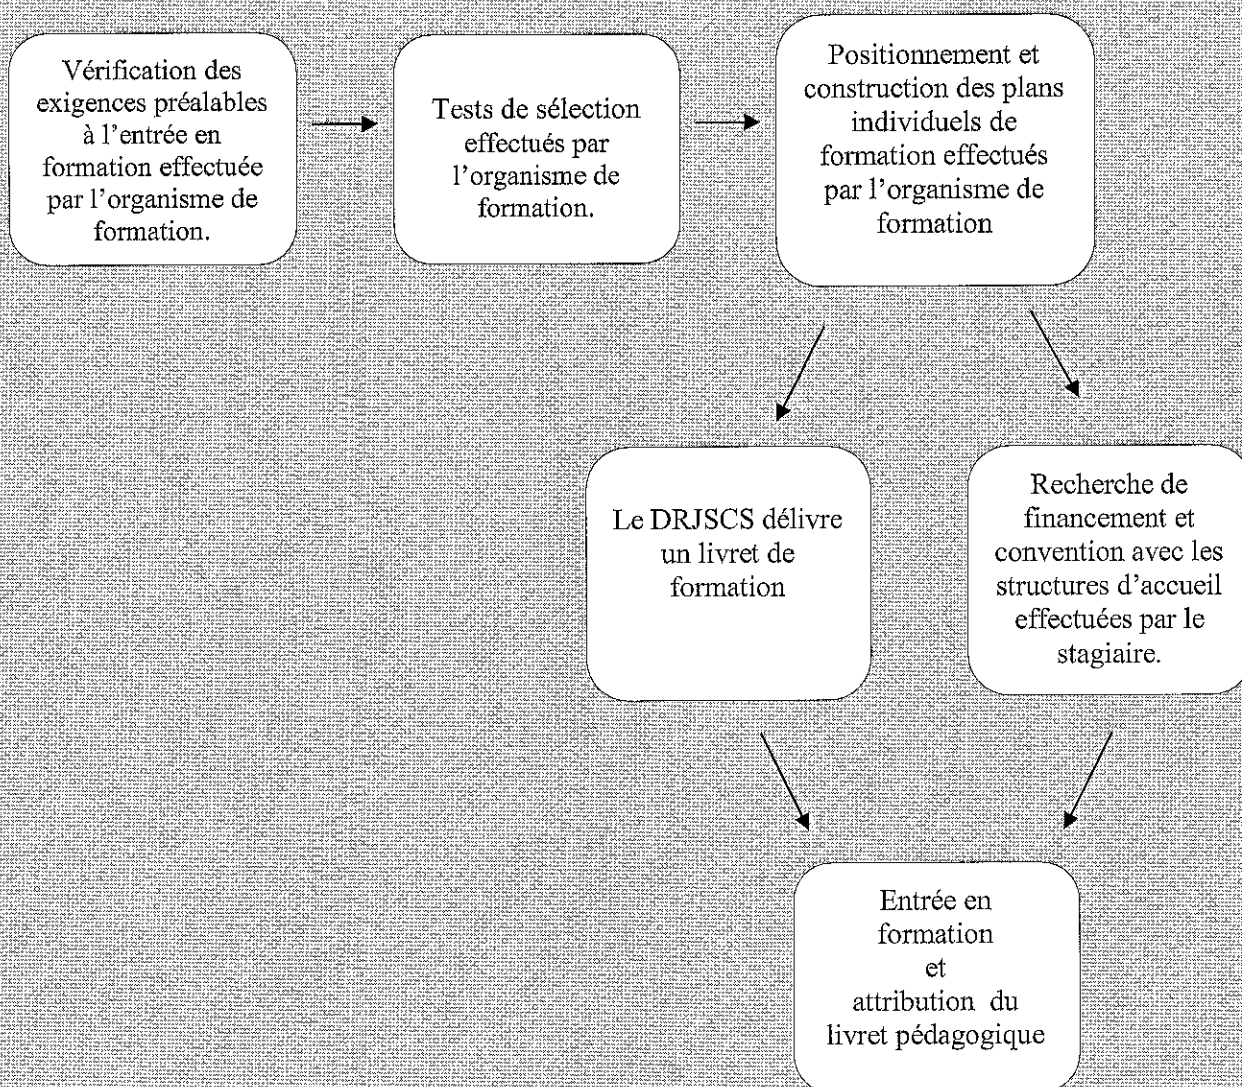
Vérification des exigences préalables à l'entrée en formation effectuée par l'organisme de formation.

Tests de sélection effectués par l'organisme de formation.

Positionnement et construction des plans individuels de formation effectués par l'organisme de formation

Le DRJSCS délivre un livret de formation

Recherche de financement et convention avec les structures d'accueil effectuées par le stagiaire.

Entrée en formation et attribution du livret pédagogique